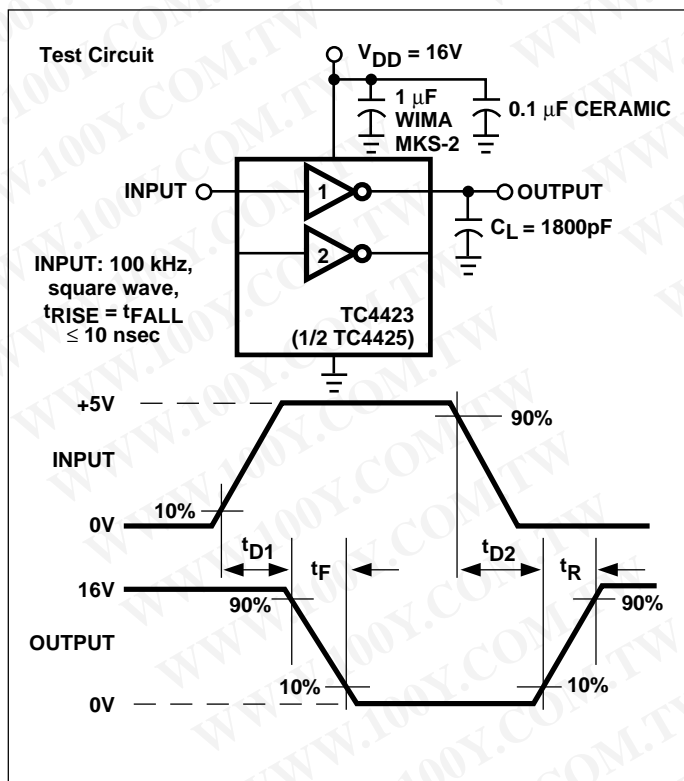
Test Circuit

$V_{DD}$ = 16V

1 µF WIMA MKS-2

0.1 µF CERAMIC

INPUT

1

2

OUTPUT

$C_L$ = 1800pF

INPUT: 100 kHz, square wave, $t_{RISE} = t_{FALL}$ ≤ 10 nsec

TC4423 (1/2 TC4425)

+5V

90%

INPUT

10%

0V

$t_{D1}$

$t_F$

$t_{D2}$

$t_R$

16V

90%

90%

OUTPUT

10%

10%

0V

WWW.100Y.COM.TW